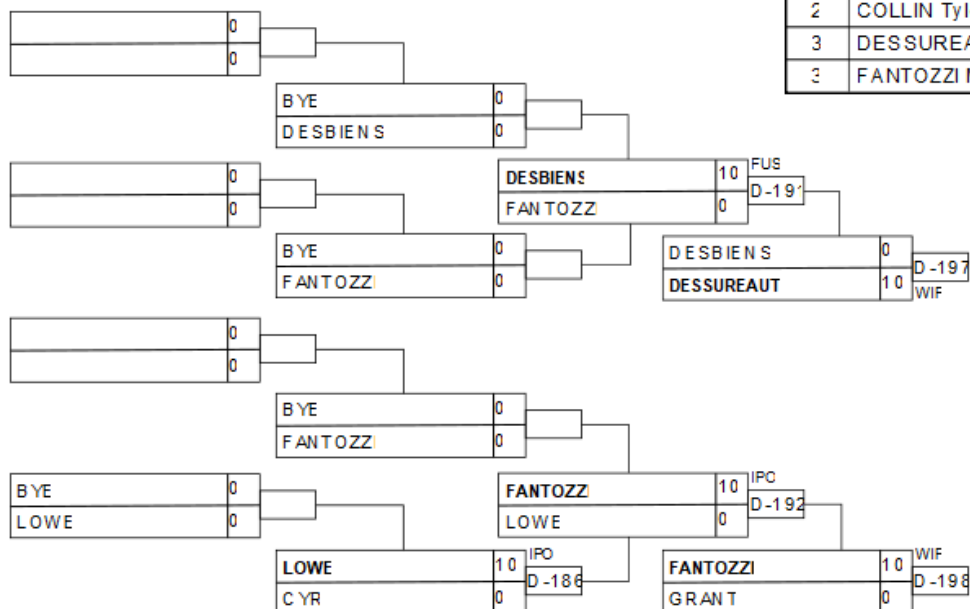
| 2 | COLLIN Tyl |
|---|---|
| 3 | DESSUREA |
| 3 | FANTOZZI |

0
0

BYE 0
DESBIENS 0

0
0

DESBIENS 10
FANTOZZI 0
FUS
D-191

BYE 0
FANTOZZI 0

DESBIENS 0
DESSUREAUT 10
D-197
WIF

0
0

BYE 0
FANTOZZI 0

BYE 0
LOWE 0

FANTOZZI 10
LOWE 0
IPC
D-192

LOWE 10
CYR 0
IPO
D-186

FANTOZZI 10
GRANT 0
WIF
D-198